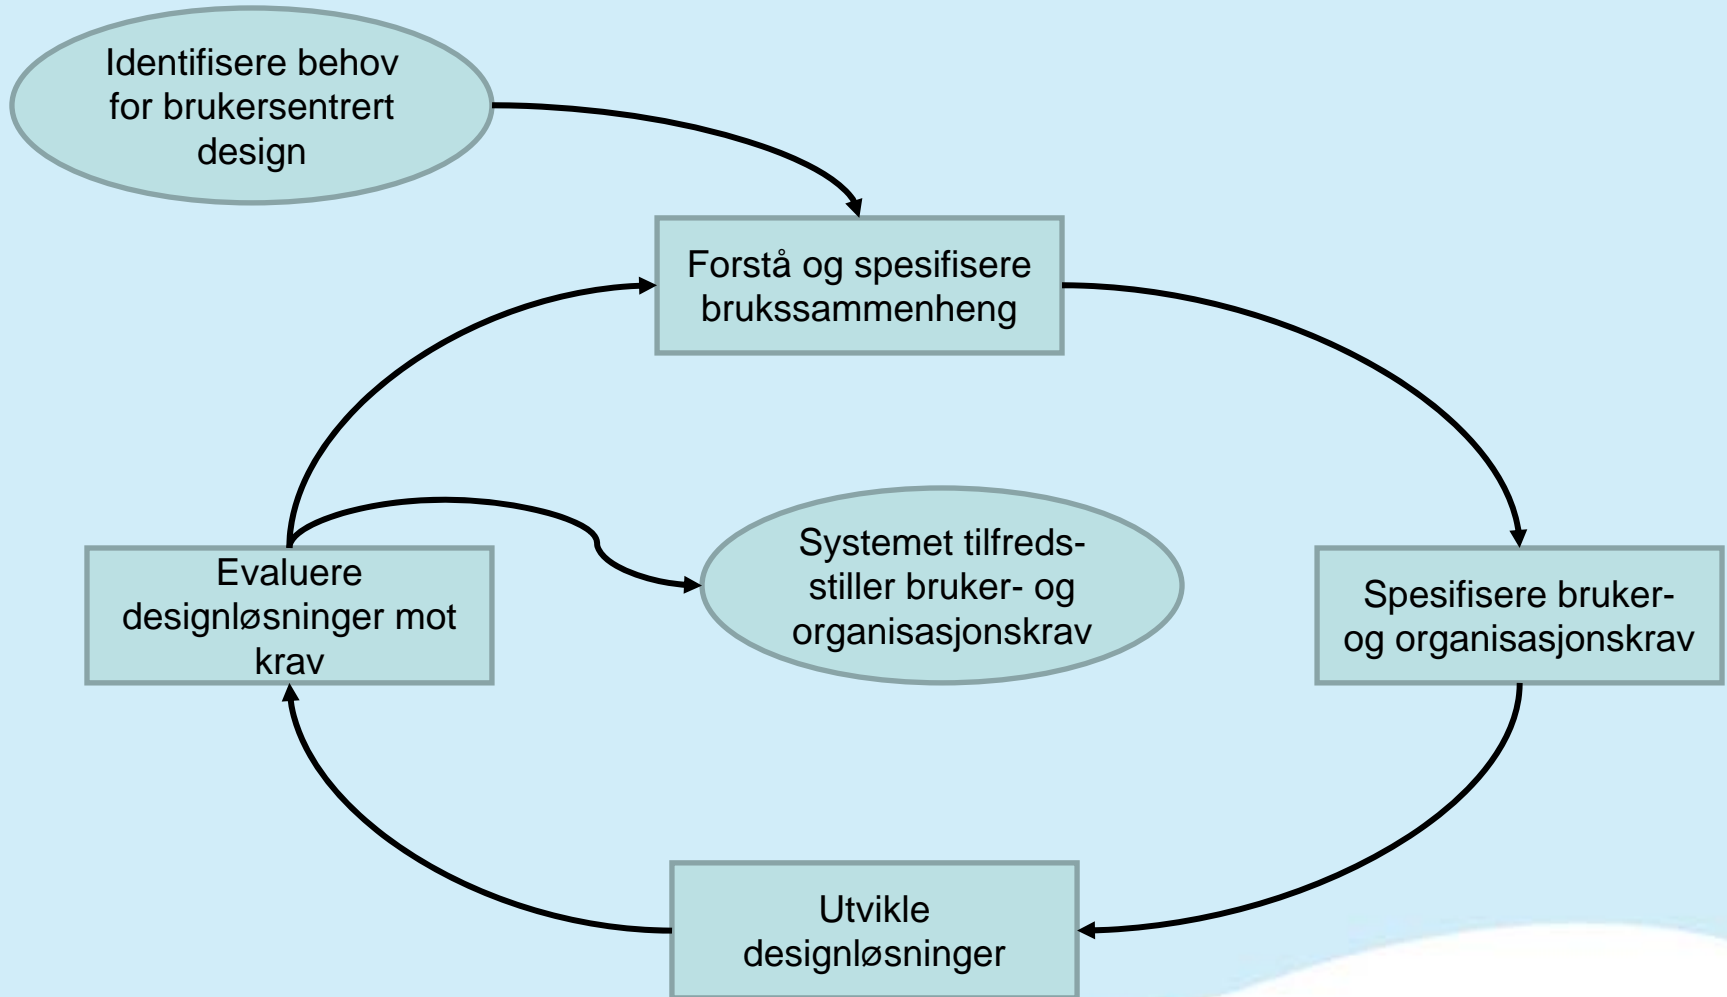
Identifisere behov for brukersentrert design

Forstå og spesifisere brukssammenheng

Spesifisere bruker- og organisasjonskrav

Utvikle designløsninger

Evaluere designløsninger mot krav

Systemet tilfredsstiller bruker- og organisasjonskrav